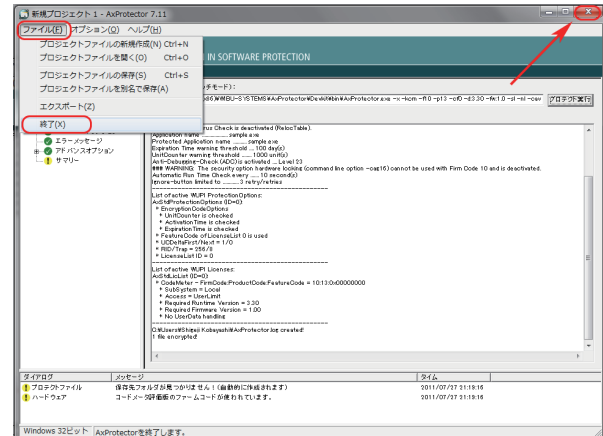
新規プロジェクト 1 - AxProtector 7.11

ファイル(F) オプション(O) ヘルプ(H)

プロジェクトファイルの新規作成(N) Ctrl+N
プロジェクトファイルを開く(O) Ctrl+O
プロジェクトファイルの保存(S) Ctrl+S
プロジェクトファイルを別名で保存(A)
エクスポート(Z)
終了(X)

IN SOFTWARE PROTECTION

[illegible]モード):
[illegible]86¥WIBU-SYSTEMS¥AxProtector¥Devkit¥bin¥AxProtector.exe -x -kcm -f10 -p13 -cf0 -d3.30 -fw1.0 -sl -nl -cav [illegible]

プロテクト実行

エラーメッセージ
アドバンスオプション
サマリー

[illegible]rus Check is deactivated (RelocTable).
Application name ............ sample.exe
Protected Application name ......... sample.exe
Expiration Time warning threshold ..... 100 day(s)
UnitCounter warning threshold ...... 1000 unit(s)
Anti-Debugging-Check (ADC) is activated ... Level 2)
WARNING: The security option hardware locking (command line option -cag16) cannot be used with Firm Code 10 and is deactivated.
Automatic Run Time Check every ..... 10 second(s)
Ignore-button limited to ......... 3 retry/retries
--------------------------------------------------
List of active WUPI Protection Options:
AxStdProtectionOptions (ID=0)
Encryption Code Options
UnitCounter is checked
Activation Time is checked
Expiration Time is checked
FeatureCode of LicenseList 0 is used
UCDeltaFirst/Next = 1/0
RID/Trap = 256/0
LicenseList ID = 0
--------------------------------------------------
List of active WUPI Licenses:
AxStdLicList (ID=0)
CodeMeter - FirmCode:ProductCode:FeatureCode = 10:13:0x00000000
SubSystem = Local
Access = UserLimit
Required Runtime Version = 3.30
Required Firmware Version = 1.00
No UserData handling
--------------------------------------------------
C:¥Users¥Shinji Kobayashi¥AxProtector.log created!
1 file encrypted!

| ダイアログ | メッセージ | タイム |
|---|---|---|
| プロテクトファイル | 保存先フォルダが見つかりません! (自動的に作成されます) | 2011/07/27 21:19:16 |
| ハードウェア | コードメータ評価版のファームコードが使われています。 | 2011/07/27 21:19:16 |

Windows 32ビット | AxProtectorを終了します。